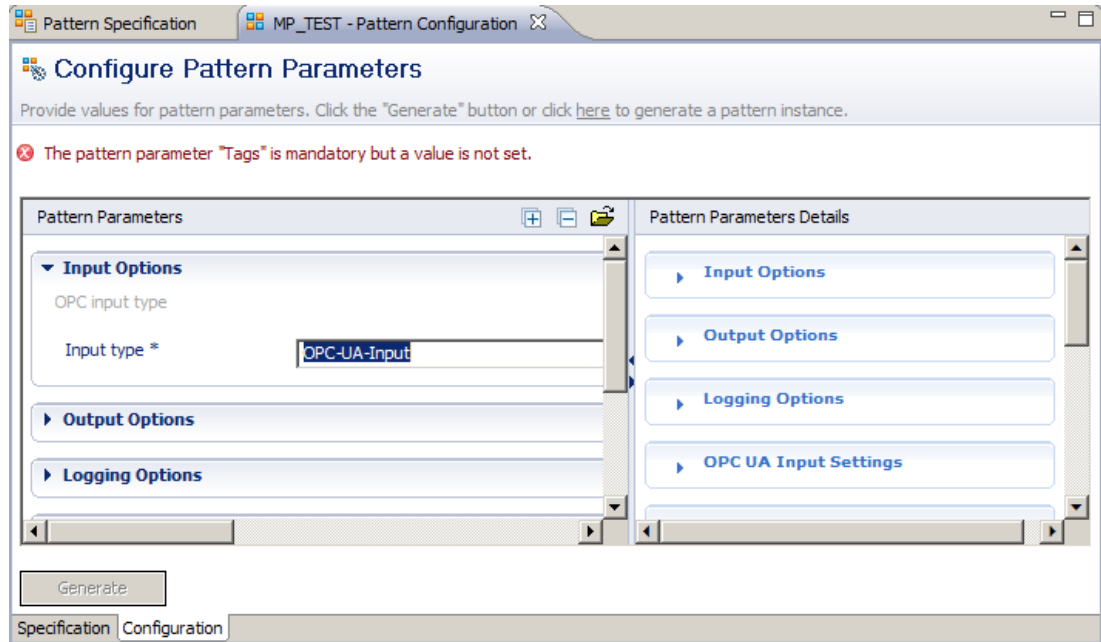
Pattern Specification
MP_TEST - Pattern Configuration

Configure Pattern Parameters

Provide values for pattern parameters. Click the "Generate" button or click here to generate a pattern instance.

The pattern parameter "Tags" is mandatory but a value is not set.

Pattern Parameters

Input Options

OPC input type

Input type * OPC-UA-Input

Output Options

Logging Options

Pattern Parameters Details

Input Options

Output Options

Logging Options

OPC UA Input Settings

Generate

Specification Configuration